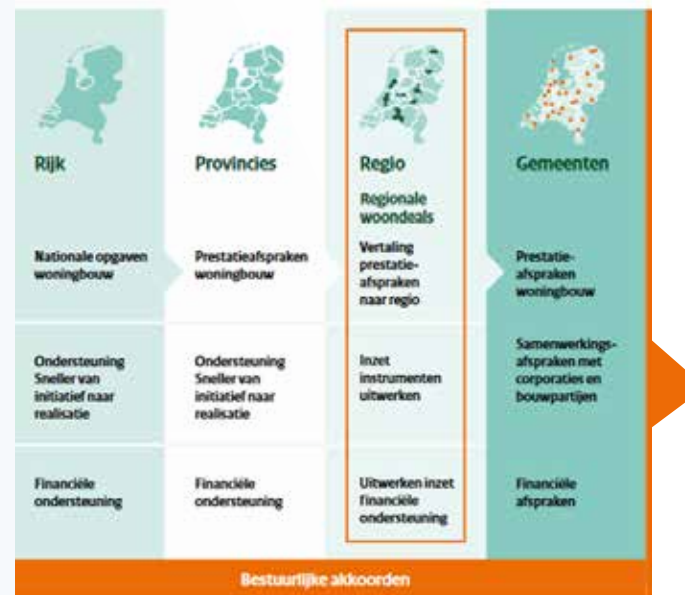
| Rijk | Provincies | Regio | Gemeenten |
|---|---|---|---|
| | | Regionale woondeals | |
| Nationale opgaven woningbouw | Prestatieafspraken woningbouw | Vertaling prestatie-afspraken naar regio | Prestatie-afspraken woningbouw |
| Ondersteuning Sneller van initiatief naar realisatie | Ondersteuning Sneller van initiatief naar realisatie | Inzet instrumenten uitwerken | Samenwerkings-afspraken met corporaties en bouwpartijen |
| Financiële ondersteuning | Financiële ondersteuning | Uitwerken inzet financiële ondersteuning | Financiële afspraken |

Bestuurlijke akkoorden